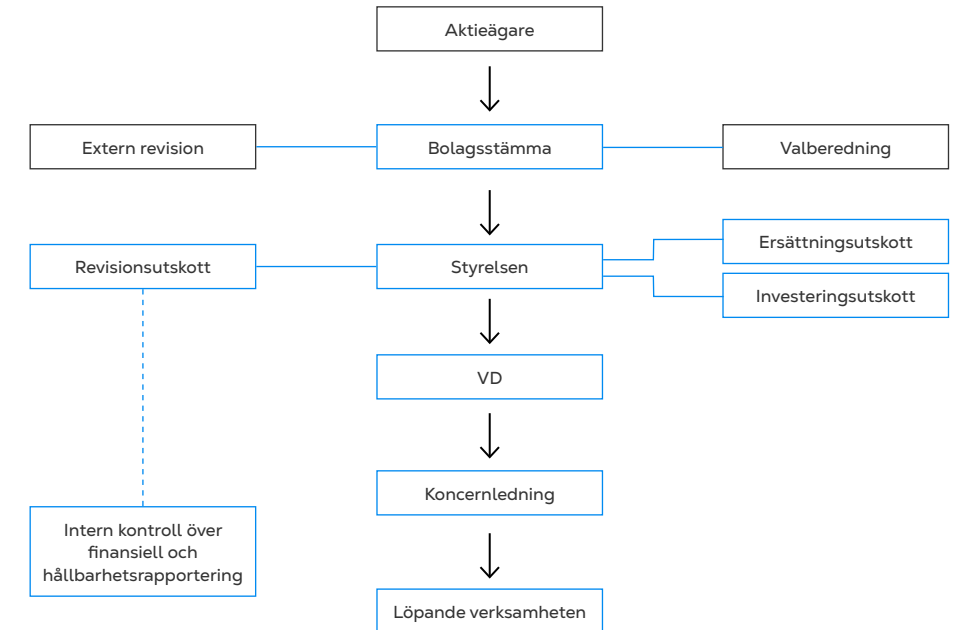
Aktieägare

Extern revision

Bolagsstämma

Valberedning

Revisionsutskott

Styrelsen

Ersättningsutskott

Investeringsutskott

VD

Koncernledning

Intern kontroll över finansiell och hållbarhetsrapportering

Löpande verksamheten